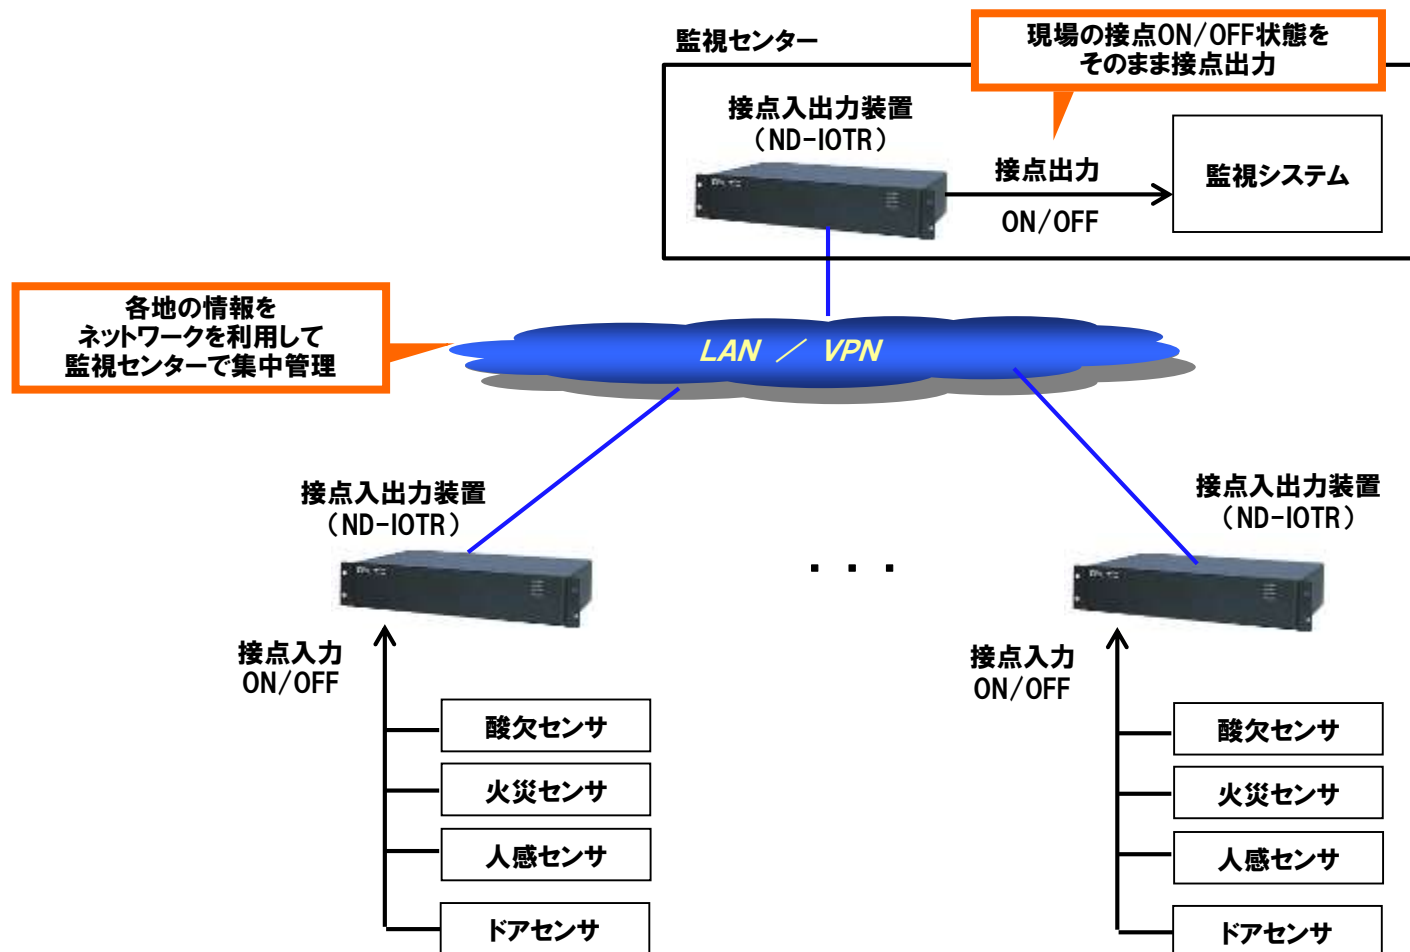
監視センター

現場の接点ON/OFF状態をそのまま接点出力

接点入出力装置
（ND-IOTR）

接点出力
ON/OFF

監視システム

各地の情報をネットワークを利用して監視センターで集中管理

LAN ／ VPN

接点入出力装置
（ND-IOTR）

・・・

接点入出力装置
（ND-IOTR）

接点入力
ON/OFF

酸欠センサ
火災センサ
人感センサ
ドアセンサ

接点入力
ON/OFF

酸欠センサ
火災センサ
人感センサ
ドアセンサ